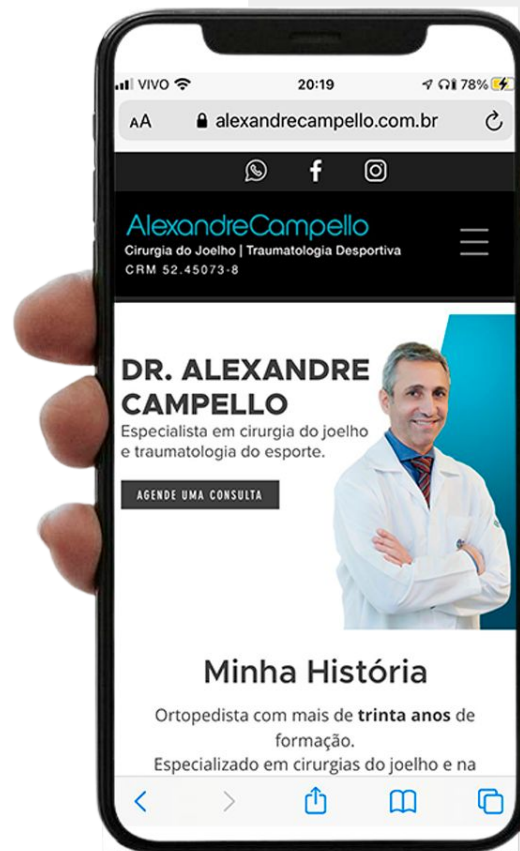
VIVO 20:19 78%

AA alexandrecampello.com.br

AlexandreCampello
Cirurgia do Joelho | Traumatologia Desportiva
CRM 52.45073-8

DR. ALEXANDRE CAMPELLO
Especialista em cirurgia do joelho e traumatologia do esporte.

AGENDE UMA CONSULTA

Minha História

Ortopedista com mais de **trinta anos** de formação.
Especializado em cirurgias do joelho e na